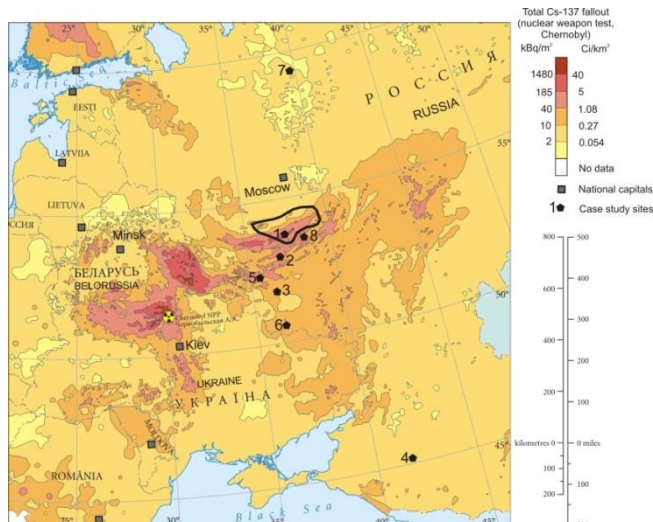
Total Cs-137 fallout (nuclear weapon test, Chernobyl)
kBq/m² Ci/km²

| kBq/m² | Ci/km² |
|---|---|
| 1480 | 40 |
| 185 | 5 |
| 40 | 1.08 |
| 10 | 0.27 |
| 2 | 0.054 |

No data
National capitals
1 Case study sites

800 500
400
600
300
400
200
200 100
kilometres 0 0 miles
200

25° 30° 35° 40° 45° 50°
55°
50°
45°
25° 30° 35° 40° 45°

Baltic Sea
EESTI
LATVIJA
LIETUVA
CCCP
Minsk
Moscow
РОССИЯ
RUSSIA
БЕЛАРУСЬ
BELORUSSIA
Chernobyl NPP
Чернобыльская А.Э.
Kiev
UKRAINE
УКРАЇНА
ROMANIA
Black Sea
7
1
8
2
5
3
6
4